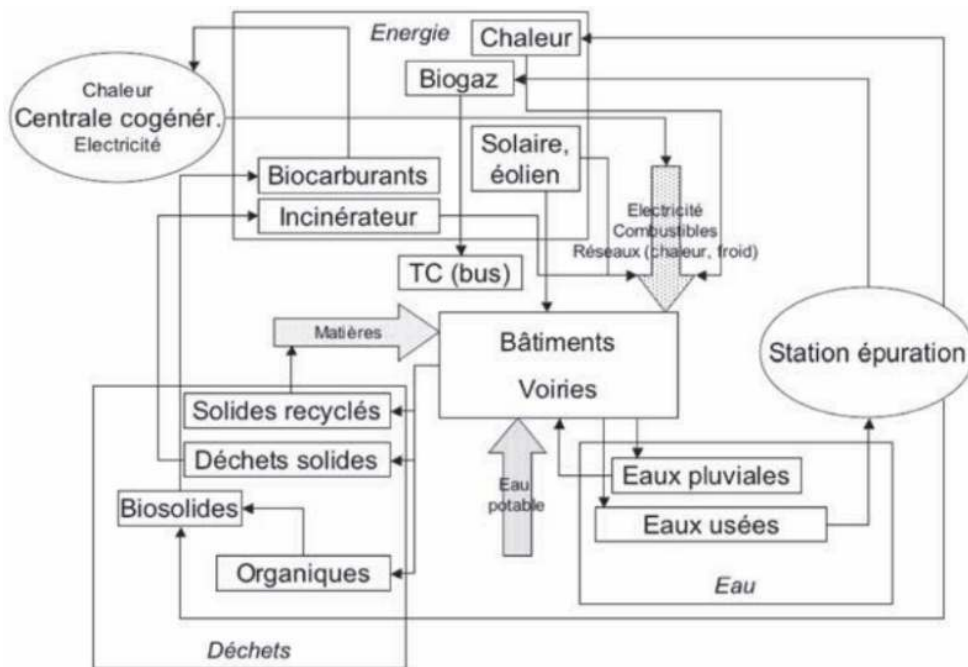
Energie

Chaleur

Biogaz

Chaleur
Centrale cogénér.
Electricité

Solaire, éolien

Biocarburants

Incinérateur

Electricité
Combustibles
Réseaux (chaleur, froid)

TC (bus)

Matières

Bâtiments

Voiries

Station épuration

Solides recyclés

Déchets solides

Biosolides

Eau potable

Eaux pluviales

Eaux usées

Organiques

Eau

Déchets